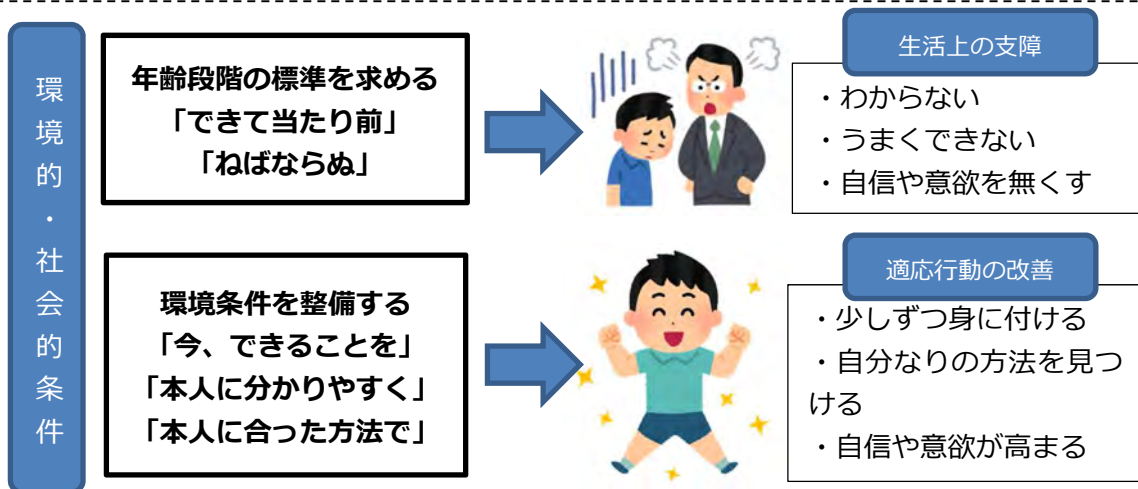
環境的・社会的条件

年齢段階の標準を求める
「できて当たり前」
「ねばならぬ」

生活上の支障
・わからない
・うまくできない
・自信や意欲を無くす

環境条件を整備する
「今、できることを」
「本人に分かりやすく」
「本人に合った方法で」

適応行動の改善
・少しずつ身に付ける
・自分なりの方法を見つける
・自信や意欲が高まる